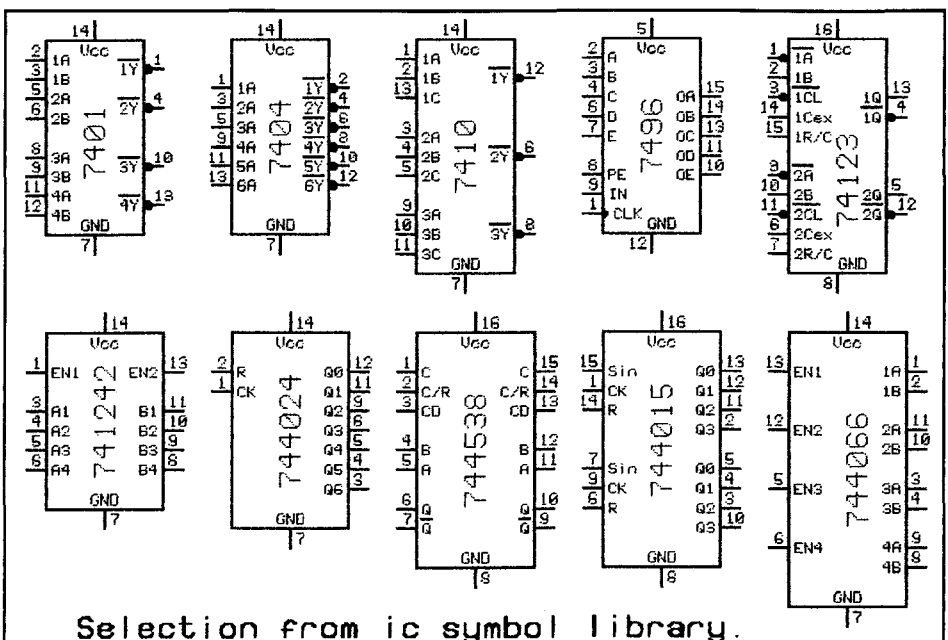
14
Vcc
2 1A
3 1B
5 2A
6 2B
8 3A
9 3B
11 4A
12 4B
$\overline{1Y}$ 1
$\overline{2Y}$ 4
$\overline{3Y}$ 10
$\overline{4Y}$ 13
7401
GND
7

14
Vcc
1 1A
3 2A
5 3A
9 4A
11 5A
13 6A
$\overline{1Y}$ 2
$\overline{2Y}$ 4
$\overline{3Y}$ 6
$\overline{4Y}$ 8
$\overline{5Y}$ 10
$\overline{6Y}$ 12
7404
GND
7

14
Vcc
1 1A
2 1B
13 1C
3 2A
4 2B
5 2C
9 3A
10 3B
11 3C
$\overline{1Y}$ 12
$\overline{2Y}$ 6
$\overline{3Y}$ 8
7410
GND
7

5
Vcc
2 A
3 B
4 C
6 D
7 E
8 PE
9 IN
1 CLK
OA 15
OB 14
OC 13
OD 11
OE 10
7496
GND
12

16
Vcc
1 $\overline{1A}$
2 1B
3 $\overline{1CL}$
14 1Cex
15 1R/C
9 $\overline{2A}$
10 2B
11 $\overline{2CL}$
6 2Cex
7 2R/C
1Q 13
$\overline{1Q}$ 4
2Q 5
$\overline{2Q}$ 12
74123
GND
8

14
Vcc
1 EN1
3 A1
4 A2
5 A3
6 A4
EN2 13
B1 11
B2 10
B3 9
B4 8
741242
GND
7

14
Vcc
2 R
1 CK
Q0 12
Q1 11
Q2 9
Q3 6
Q4 5
Q5 4
Q6 3
744024
GND
7

16
Vcc
1 C
2 C/R
3 CD
4 B
5 A
6 Q
7 $\overline{Q}$
C 15
C/R 14
CD 13
B 12
A 11
Q 10
$\overline{Q}$ 9
744538
GND
8

16
Vcc
15 Sin
1 CK
14 R
7 Sin
9 CK
6 R
Q0 13
Q1 12
Q2 11
Q3 2
Q0 5
Q1 4
Q2 3
Q3 10
744015
GND
8

14
Vcc
13 EN1
12 EN2
5 EN3
6 EN4
1A 1
1B 2
2A 11
2B 10
3A 3
3B 4
4A 9
4B 8
744066
GND
7

Selection from ic symbol library.